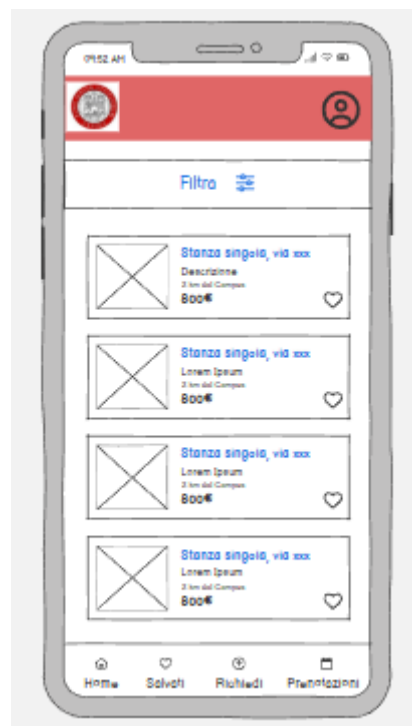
09:52 AM

Filtro

Stanza singola, via xxx
Descrizione
3 km dal Campus
800€

Stanza singola, via xxx
Lorem Ipsum
3 km dal Campus
800€

Stanza singola, via xxx
Lorem Ipsum
3 km dal Campus
800€

Stanza singola, via xxx
Lorem Ipsum
3 km dal Campus
800€

Home
Salvati
Richiedi
Prenotazioni